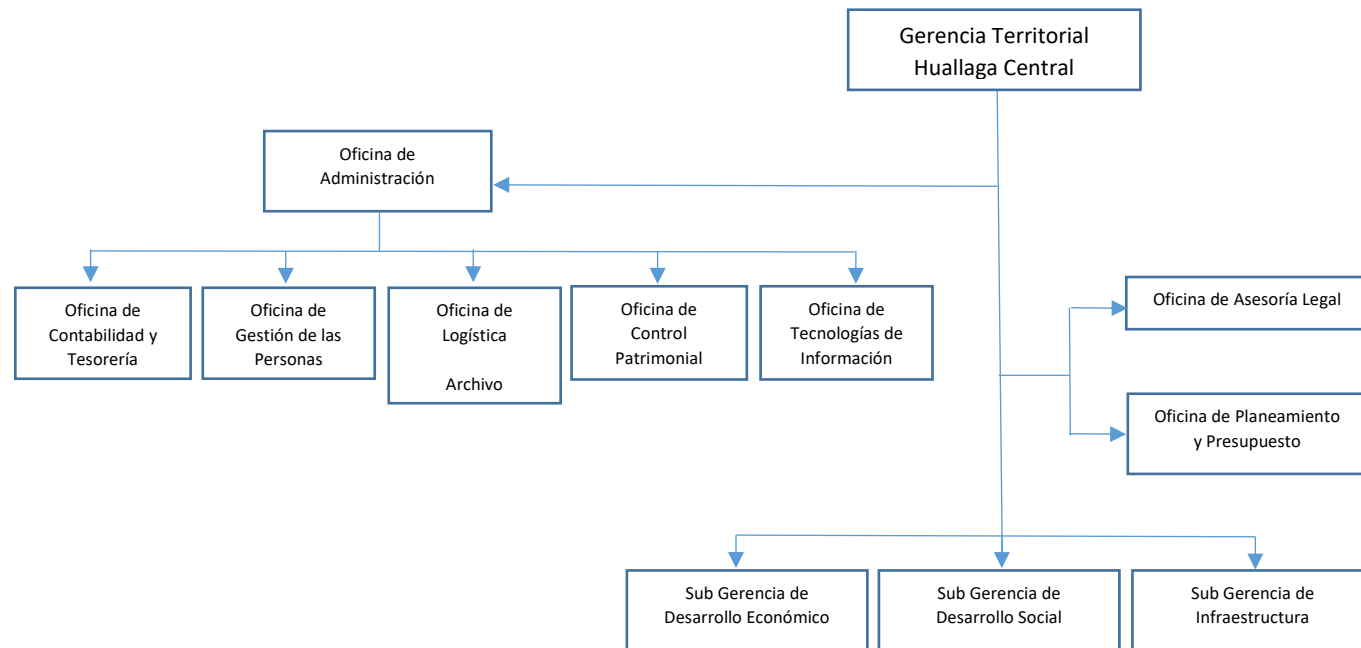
Gerencia Territorial Huallaga Central

Oficina de Administración

Oficina de Contabilidad y Tesorería

Oficina de Gestión de las Personas

Oficina de Logística

Archivo

Oficina de Control Patrimonial

Oficina de Tecnologías de Información

Oficina de Asesoría Legal

Oficina de Planeamiento y Presupuesto

Sub Gerencia de Desarrollo Económico

Sub Gerencia de Desarrollo Social

Sub Gerencia de Infraestructura